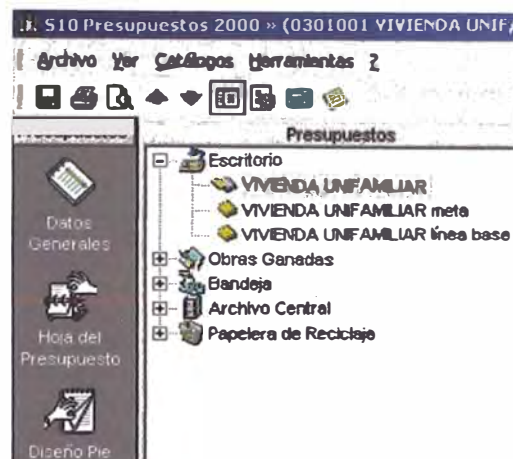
S10 Presupuestos 2000 » (0301001 VIVIENDA UNIF

Archivo Ver Catálogos Herramientas ?

Presupuestos

Escritorio
VIVIENDA UNIFAMILIAR
VIVIENDA UNIFAMILIAR meta
VIVIENDA UNIFAMILIAR línea base
Obras Ganadas
Bandeja
Archivo Central
Papelera de Reciclaje

Datos Generales

Hoja del Presupuesto

Diseño Pie